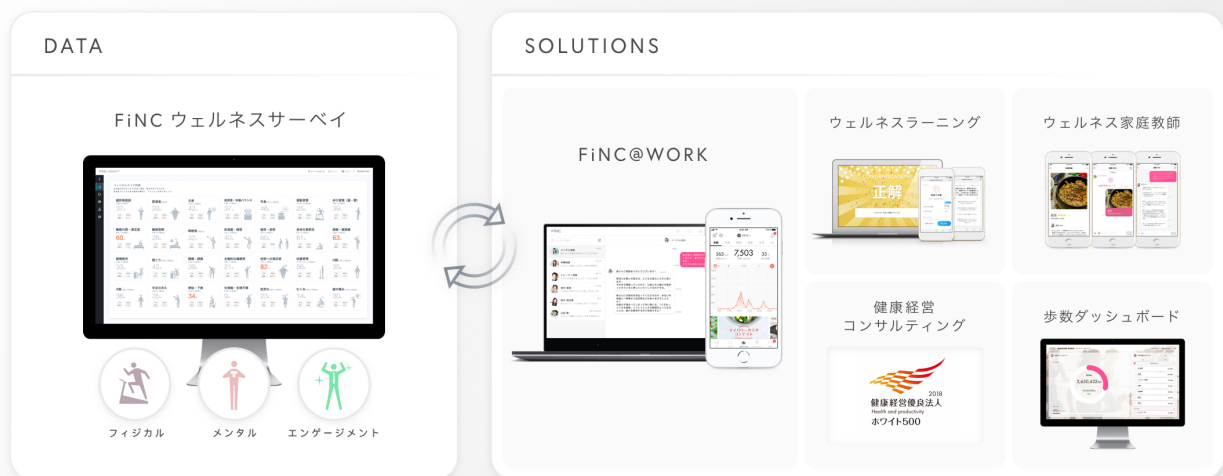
DATA

FiNC ウェルネスサーベイ

フィジカル

メンタル

エンゲージメント

SOLUTIONS

FiNC@WORK

7,503

ウェルネスラーニング

正解

ウェルネス家庭教師

健康経営
コンサルティング

2018
健康経営優良法人
Health and productivity
ホワイト500

歩数ダッシュボード

3,650,423